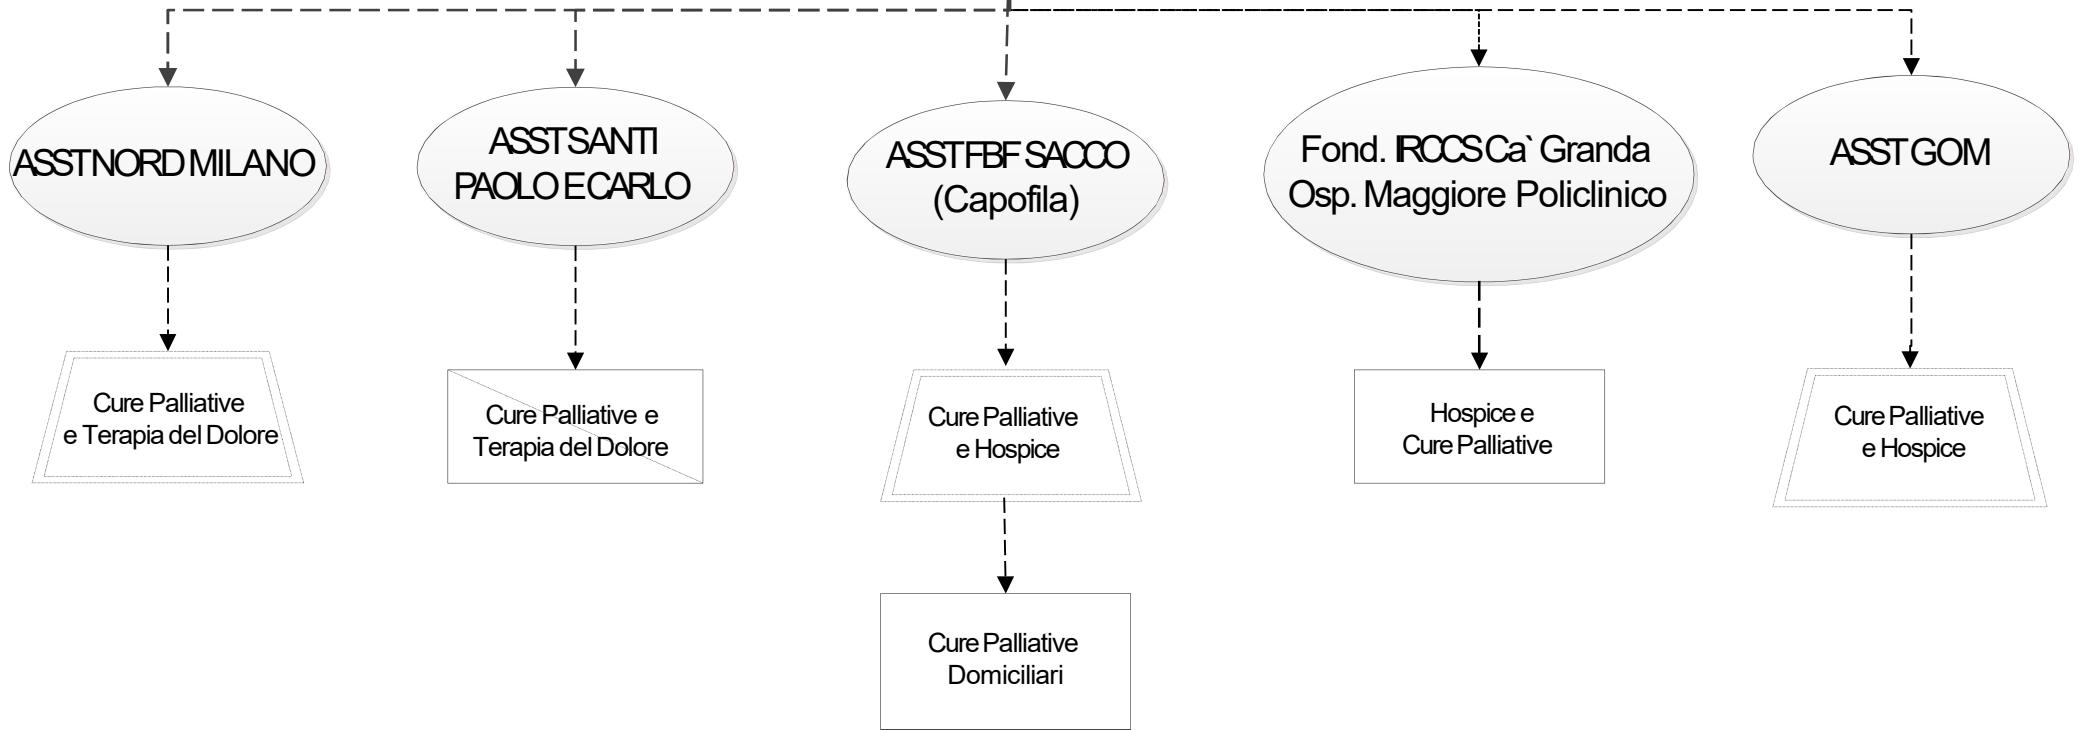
ASST NORD MILANO

Cure Palliative e Terapia del Dolore

ASST SANTI PAOLO E CARLO

Cure Palliative e Terapia del Dolore

ASST FBF SACCO (Capofila)

Cure Palliative e Hospice

Cure Palliative Domiciliari

Fond. IRCCS Ca` Granda Osp. Maggiore Policlinico

Hospice e Cure Palliative

ASST GOM

Cure Palliative e Hospice